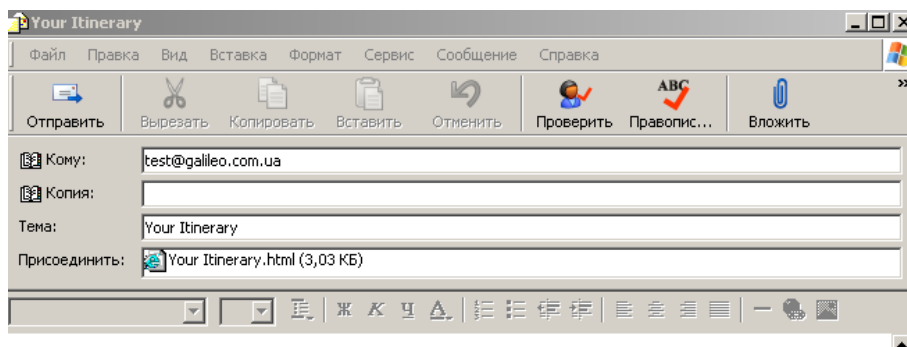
Your Itinerary

Файл Правка Вид Вставка Формат Сервис Сообщение Справка

Отправить Вырезать Копировать Вставить Отменить Проверить Правопис... Вложить

ABC

Кому: test@galileo.com.ua

Копия:

Тема: Your Itinerary

Присоединить: Your Itinerary.html (3,03 КБ)

Ж К Ч А